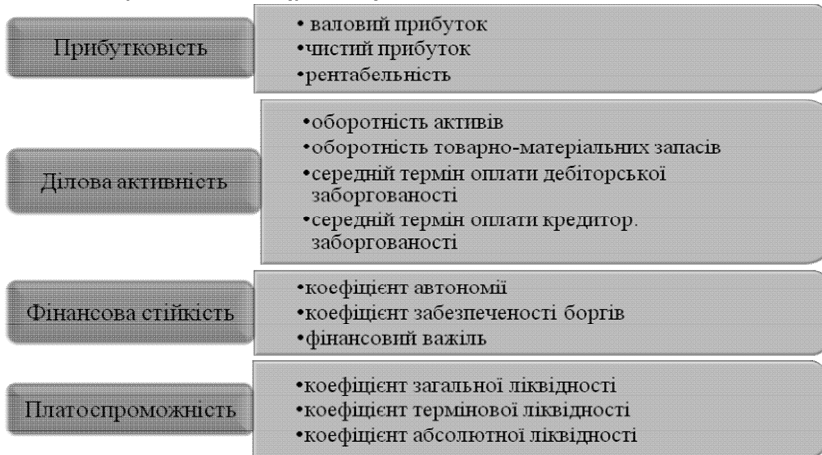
Прибутковість

• валовий прибуток
•чистий прибуток
•рентабельність

Ділова активність

•оборотність активів
•оборотність товарно-матеріальних запасів
•середній термін оплати дебіторської заборгованості
•середній термін оплати кредитор. заборгованості

Фінансова стійкість

•коефіцієнт автономії
•коефіцієнт забезпеченості боргів
•фінансовий важіль

Платоспроможність

•коефіцієнт загальної ліквідності
•коефіцієнт термінової ліквідності
•коефіцієнт абсолютної ліквідності